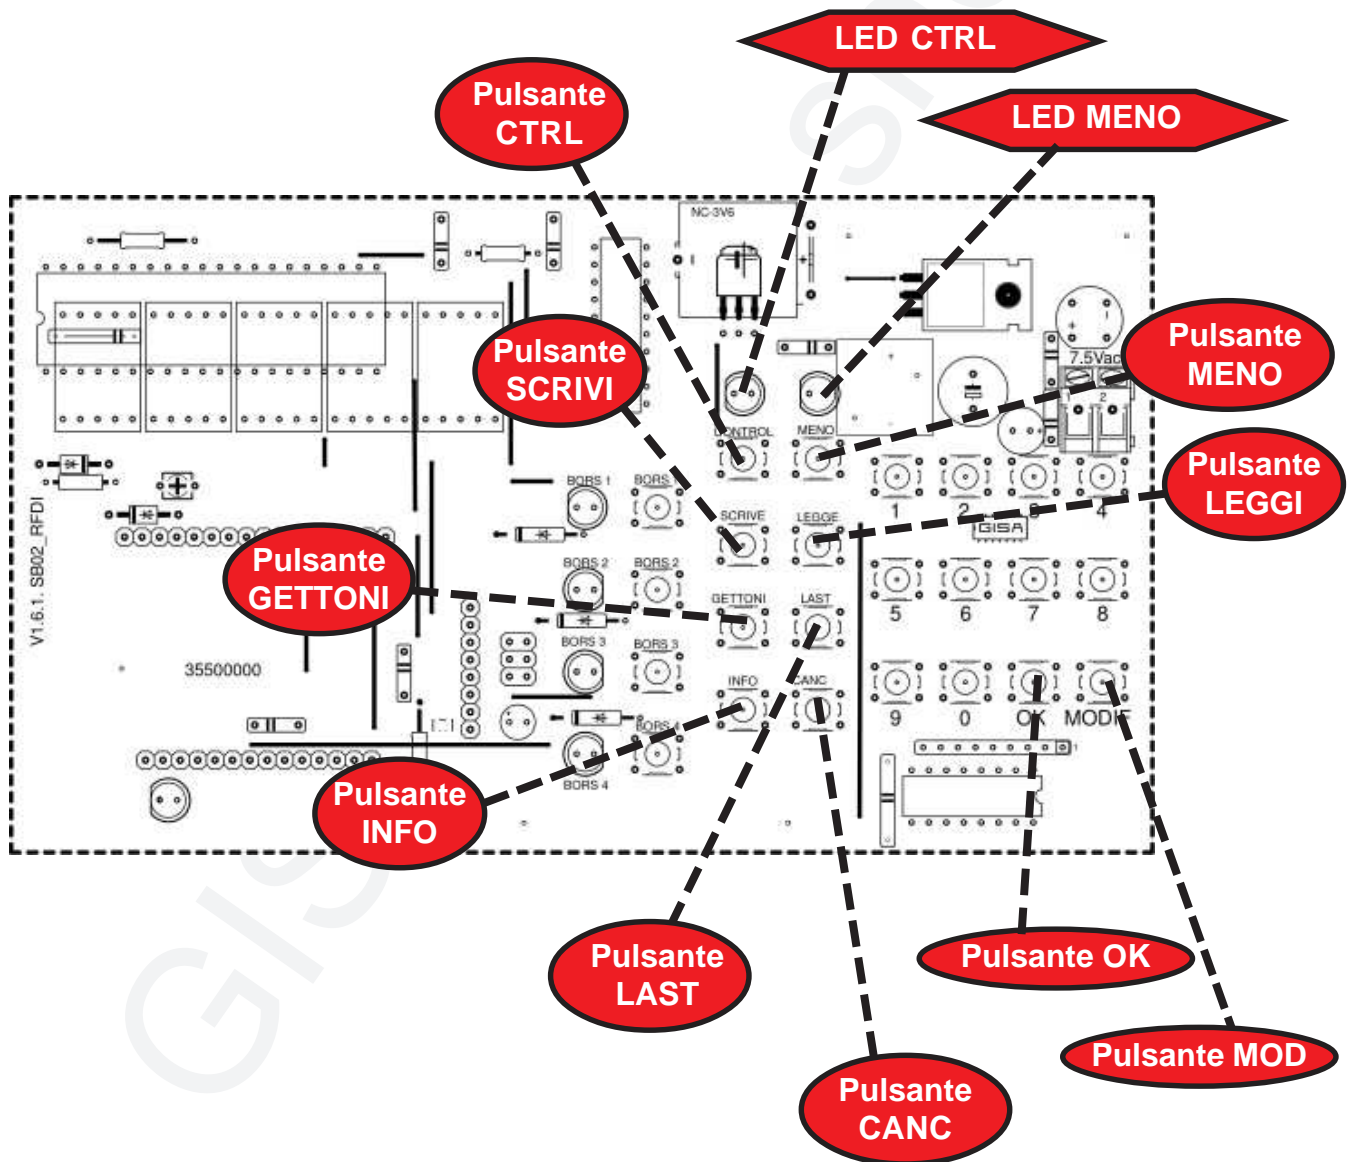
LED CTRL

Pulsante CTRL

LED MENO

NC-3V6

Pulsante SCRIVI

7.5Vac

Pulsante MENO

CONTROL

MENO

BORS 1

BORS

Pulsante LEGGI

1

2

3

4

GISA

V1.6.1. SB02_RFDI

SCRIVE

LEGGE

Pulsante GETTONI

BORS 2

BORS 2

GETTONI

LAST

5

6

7

8

BORS 3

BORS 3

35500000

INFO

CANC

9

0

OK

MODIF

BORS

BORS 4

Pulsante INFO

Pulsante LAST

Pulsante OK

Pulsante MOD

Pulsante CANC